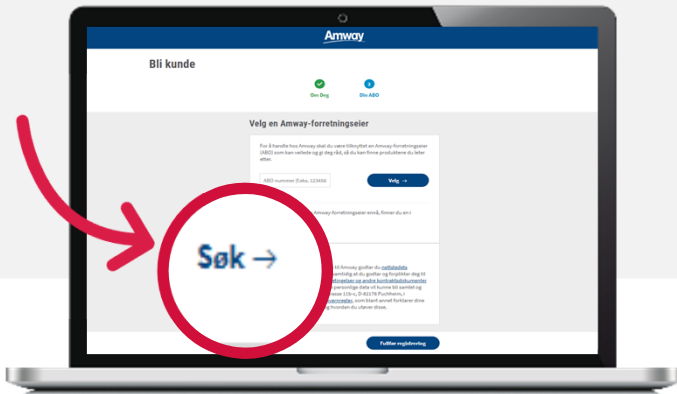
Amway

Bli kunde

Om Deg

Din ABO

Velg en Amway-forretningseier

For å handle hos Amway skal du være tilknyttet en Amway-forretningseier (ABO) som kan veilede og gi deg råd, så du kan finne produktene du leter etter.

ABO nummer (f.eks. 123456)

Velg →

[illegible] Amway-forretningseier ennå, finner du en i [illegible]

Søk →

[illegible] Amway godtar du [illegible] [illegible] at du godtar og forplikter deg til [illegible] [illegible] personlige data vil kunne bli samlet og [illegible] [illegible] som blant annet forklarer dine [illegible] hvordan du utøver disse.

Fullfør registrering